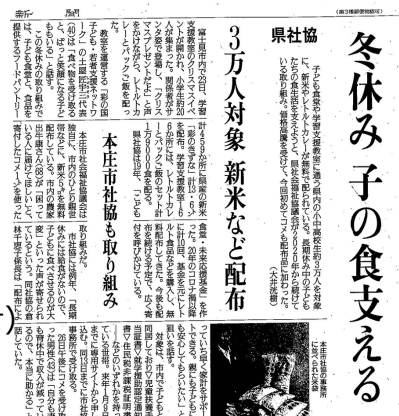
冬休み 子の食支える

県社協

3万人対象 新米など配布

本庄市社協も取り組み

（第3種郵便物認可）

子ども食堂や学習支援教室に通う県内の小中高校生約3万人を対象に、県社会福祉協議会は冬休み期間中、新米やレトルトカレーなどを無償で配布する。長期休暇中の子どもたちの食を支えるのが狙いで、県社協の担当者は「年末年始の食卓を少しでも豊かにしてほしい」と話している。

富士見市内の公民館では、学習支援教室のクリスマスパーティーに合わせて配布が行われ、子どもたちが新米などを受け取った。関係者は「クリスマスプレゼントだよ」と声をかけながら、レトルトカレーとパックご飯なども手渡した。

教室を運営する「彩の国子ども・若者支援ネットワーク」の担当者は「冬休み中は給食がなく、食事に困る家庭もある。ぜひ喜んでもらえれば」と話した。

本庄市社会福祉協議会は、市内のひとり親家庭など約○世帯を対象に、新米やレトルト食品などを配布する取り組みを始めた。市の担当者は「子どもたちが安心して冬休みを過ごせるよう支援したい」と話している。

本庄市社協の事務所に並べられた新米

（大井光教）